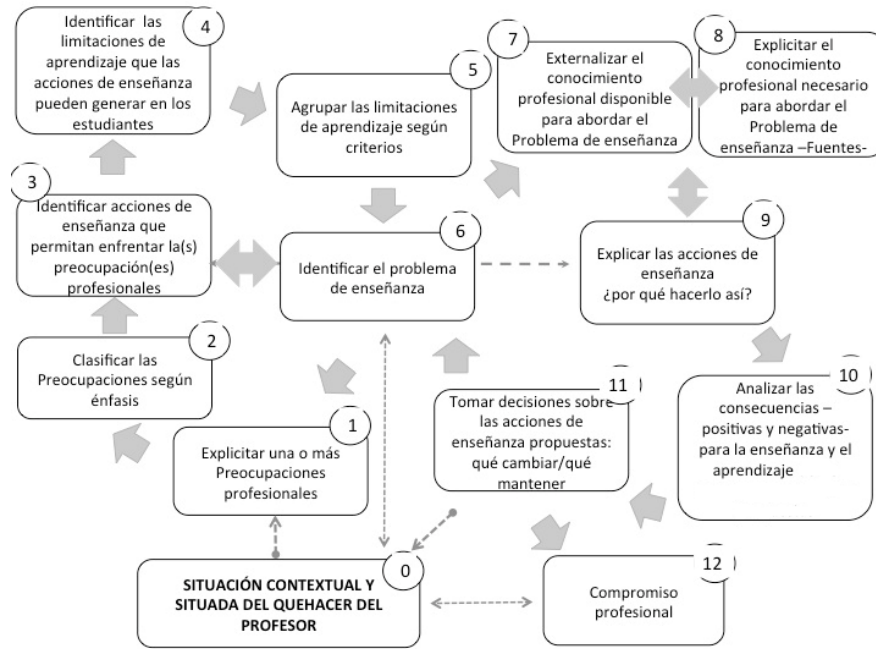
4
Identificar las limitaciones de aprendizaje que las acciones de enseñanza pueden generar en los estudiantes

5
Agrupar las limitaciones de aprendizaje según criterios

7
Externalizar el conocimiento profesional disponible para abordar el Problema de enseñanza

8
Explicitar el conocimiento profesional necesario para abordar el Problema de enseñanza –Fuentes-

3
Identificar acciones de enseñanza que permitan enfrentar la(s) preocupación(es) profesionales

6
Identificar el problema de enseñanza

9
Explicar las acciones de enseñanza ¿por qué hacerlo así?

2
Clasificar las Preocupaciones según énfasis

11
Tomar decisiones sobre las acciones de enseñanza propuestas: qué cambiar/qué mantener

10
Analizar las consecuencias – positivas y negativas- para la enseñanza y el aprendizaje

1
Explicitar una o más Preocupaciones profesionales

0
SITUACIÓN CONTEXTUAL Y SITUADA DEL QUEHACER DEL PROFESOR

12
Compromiso profesional